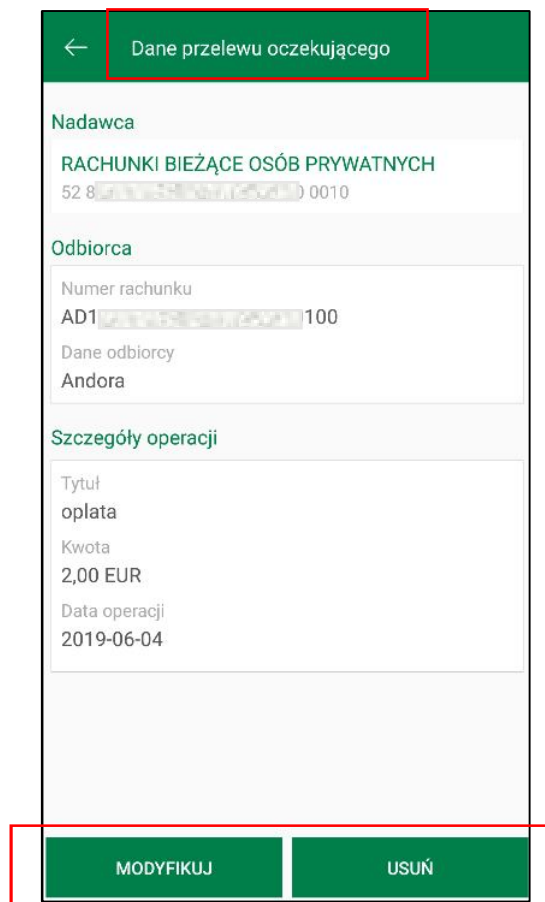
← Dane przelewu oczekującego

Nadawca

RACHUNKI BIEŻĄCE OSÓB PRYWATNYCH
52 8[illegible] 0010

Odbiorca

Numer rachunku
AD1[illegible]100

Dane odbiorcy
Andora

Szczegóły operacji

Tytuł
oplata

Kwota
2,00 EUR

Data operacji
2019-06-04

MODYFIKUJ

USUŃ